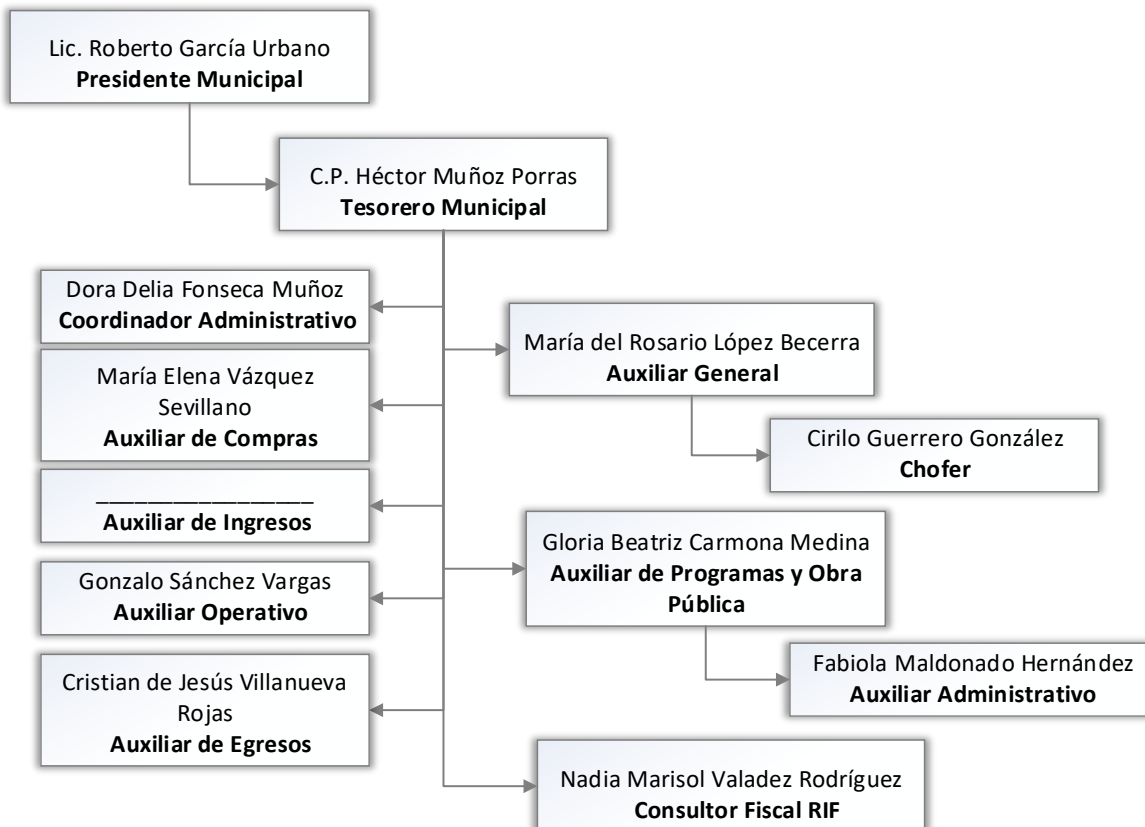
Lic. Roberto García Urbano
**Presidente Municipal**

C.P. Héctor Muñoz Porras
**Tesorero Municipal**

Dora Delia Fonseca Muñoz
**Coordinador Administrativo**

María Elena Vázquez Sevillano
**Auxiliar de Compras**

_______________
**Auxiliar de Ingresos**

Gonzalo Sánchez Vargas
**Auxiliar Operativo**

Cristian de Jesús Villanueva Rojas
**Auxiliar de Egresos**

María del Rosario López Becerra
**Auxiliar General**

Cirilo Guerrero González
**Chofer**

Gloria Beatriz Carmona Medina
**Auxiliar de Programas y Obra Pública**

Fabiola Maldonado Hernández
**Auxiliar Administrativo**

Nadia Marisol Valadez Rodríguez
**Consultor Fiscal RIF**